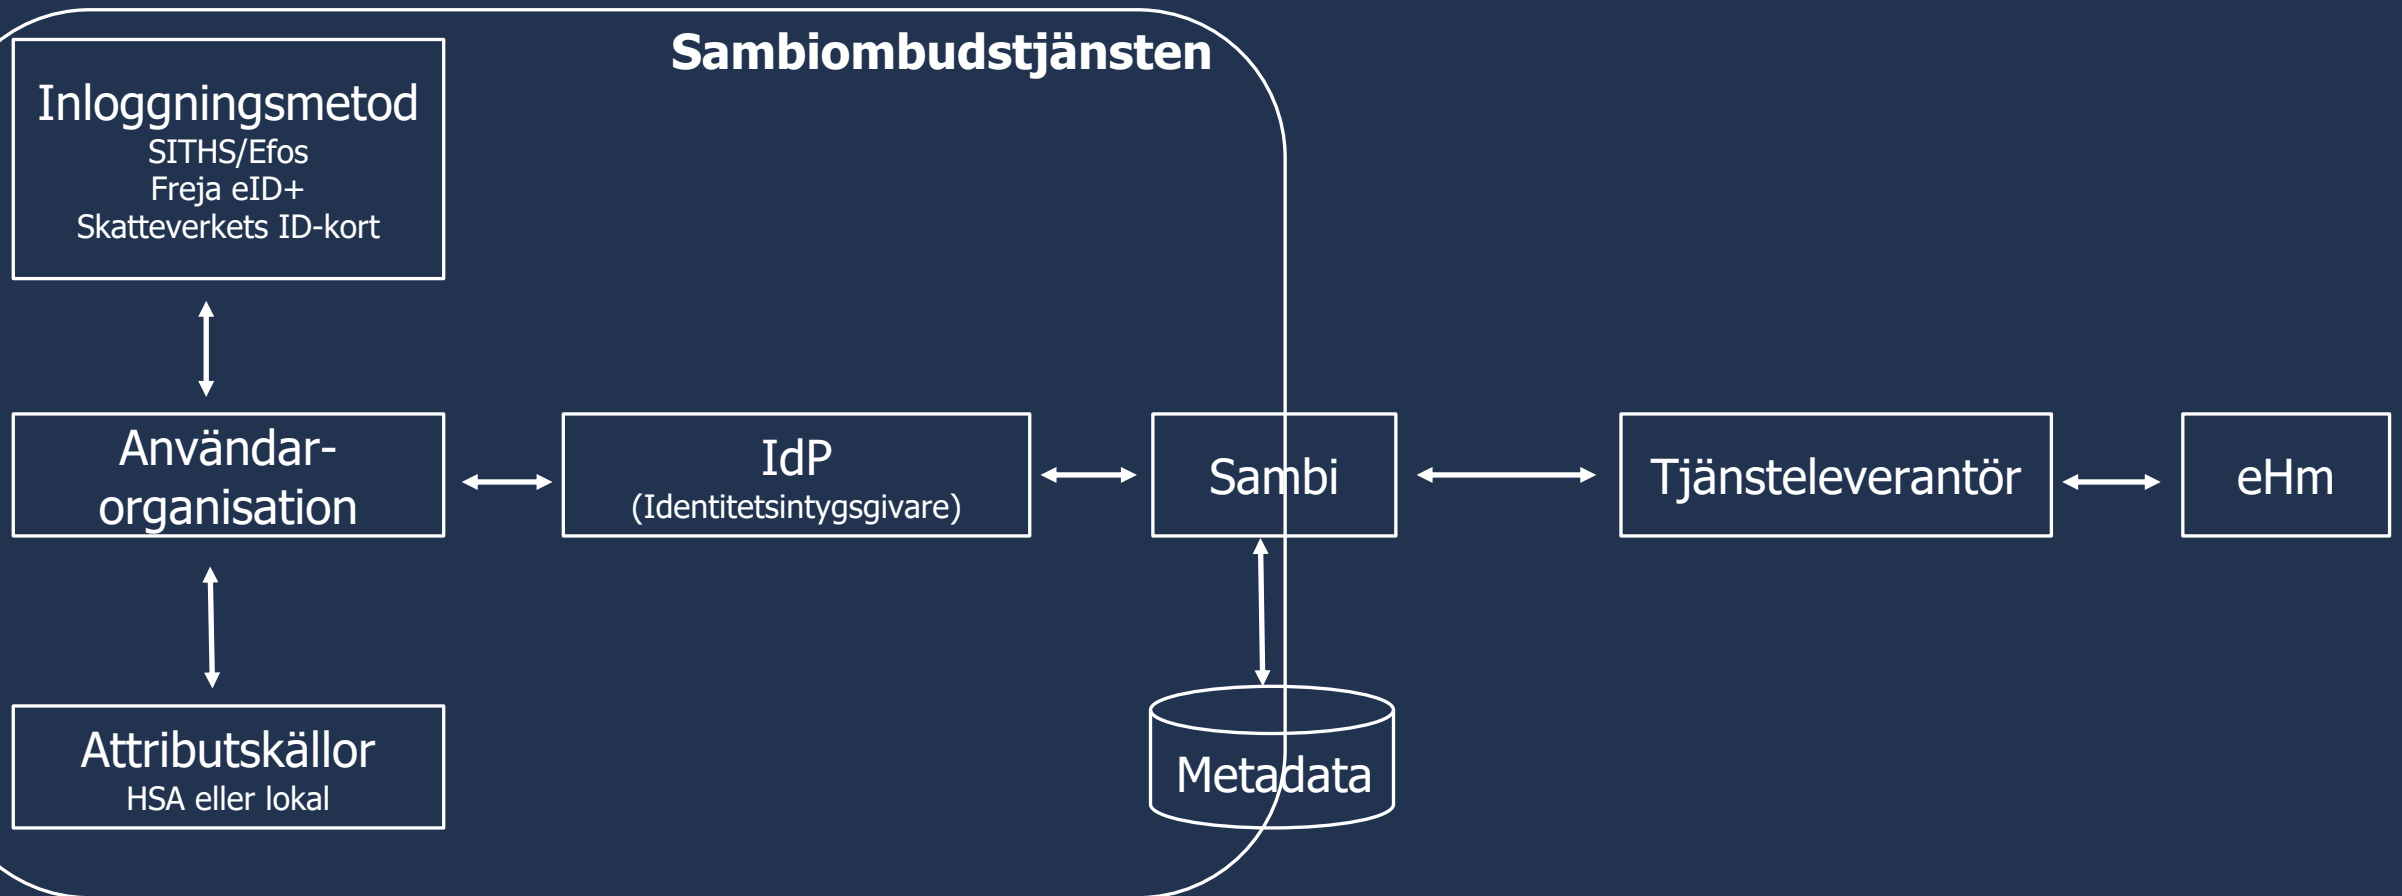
Sambiombudstjänsten

Inloggningsmetod
SITHS/Efos
Freja eID+
Skatteverkets ID-kort

Användarorganisation

IdP
(Identitetsintygsgivare)

Sambi

Tjänsteleverantör

eHm

Attributskällor
HSA eller lokal

Metadata